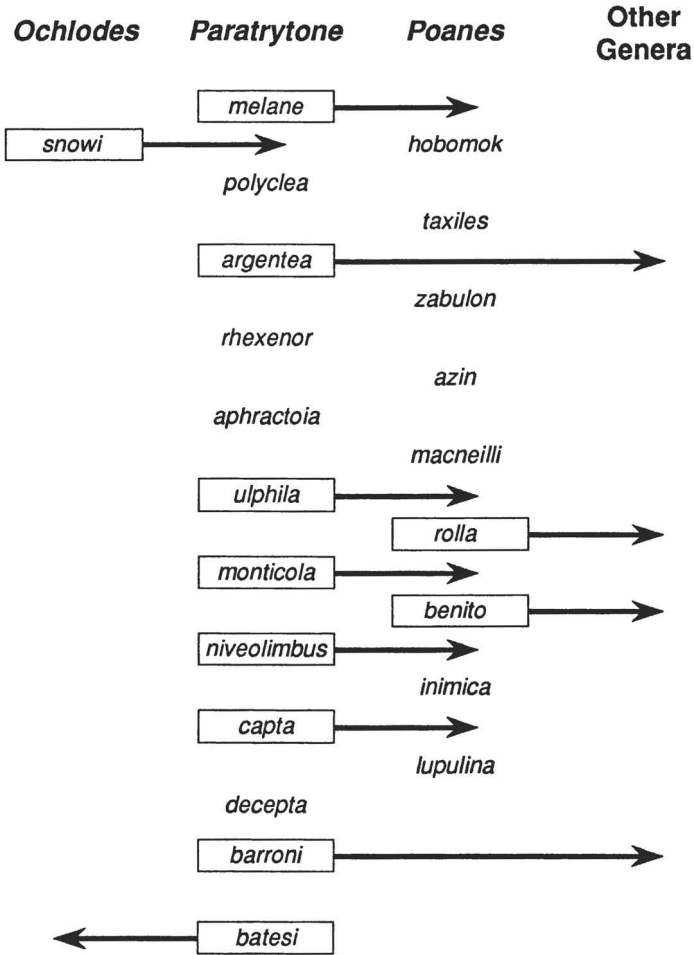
Ochlodes Paratrytone Poanes Other Genera

melane

snowi

hobomok

polyclea

taxiles

argentea

zabulon

rhexenor

azin

aphractoia

macneilli

ulphila

rolla

monticola

benito

niveolimbus

inimica

capta

lupulina

decepta

barroni

batesi